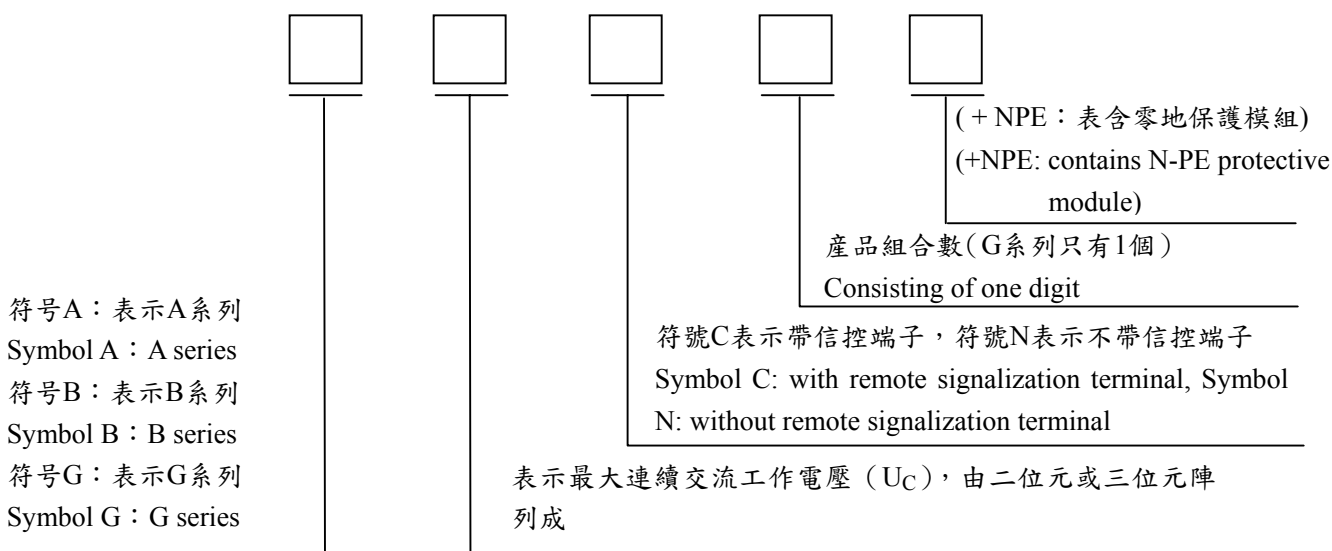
( + NPE：表含零地保護模組)
(+NPE: contains N-PE protective module)

產品組合數（G系列只有1個）
Consisting of one digit

符號C表示帶信控端子，符號N表示不帶信控端子
Symbol C: with remote signalization terminal, Symbol N: without remote signalization terminal

表示最大連續交流工作電壓（$U_C$），由二位元或三位元陣列成

符号A：表示A系列
Symbol A：A series
符号B：表示B系列
Symbol B：B series
符号G：表示G系列
Symbol G：G series